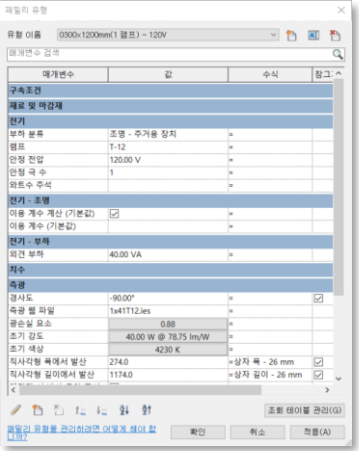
패밀리 유형

유형 이름 0300x1200mm(1 램프) - 120V

매개변수 검색

| 매개변수 | 값 | 수식 | 잠그기 |
|---|---|---|---|
| 구속조건 | | | |
| 재료 및 마감재 | | | |
| 전기 | | | |
| 부하 분류 | 조명 - 주거용 장치 | = | |
| 램프 | T-12 | = | |
| 안정 전압 | 120.00 V | = | |
| 안정 극 수 | 1 | = | |
| 와트수 주석 | | = | |
| 전기 - 조명 | | | |
| 이용 계수 계산 (기본값) | ☑ | | |
| 이용 계수 (기본값) | | | |
| 전기 - 부하 | | | |
| 외견 부하 | 40.00 VA | = | |
| 치수 | | | |
| 측광 | | | |
| 경사도 | -90.00° | = | ☑ |
| 측광 웹 파일 | 1x41T12.ies | = | |
| 광손실 요소 | 0.88 | = | |
| 초기 강도 | 40.00 W @ 78.75 lm/W | = | |
| 초기 색상 | 4230 K | = | |
| 직사각형 폭에서 발산 | 274.0 | =상자 폭 - 26 mm | ☑ |
| 직사각형 길이에서 발산 | 1174.0 | =상자 길이 - 26 mm | ☑ |

조회 테이블 관리(G)

패밀리 유형을 관리하려면 어떻게 해야 합니까?

확인 취소 적용(A)